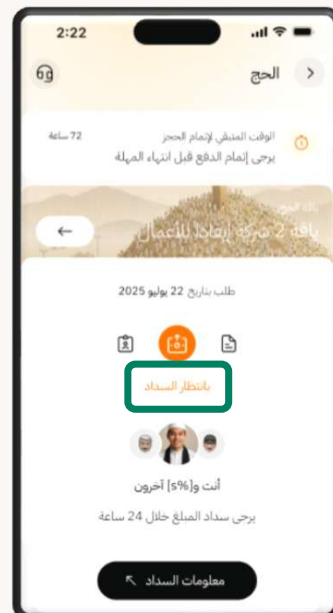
2:22

الحج

الوقت المتبقي لإتمام الحجز
72 ساعة
يرجى إتمام الدفع قبل انتهاء المهلة

باقة الحج
باقة 2 شركة إيفاد للأعمال

طلب بتاريخ 22 يوليو 2025

بانتظار السداد

أنت و[s%] آخرون

يرجى سداد المبلغ خلال 24 ساعة

معلومات السداد